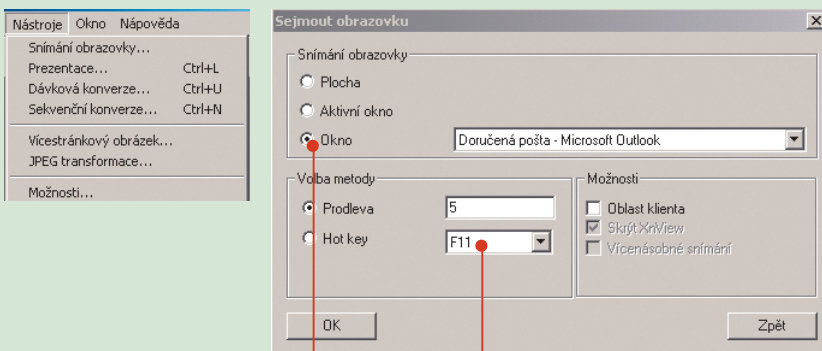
Nástroje Okno Nápověda
Snímání obrazovky...
Prezentace... Ctrl+L
Dávková konverze... Ctrl+U
Sekvenční konverze... Ctrl+N
Vícestránkový obrázek...
JPEG transformace...
Možnosti...

Sejmout obrazovku
Snímání obrazovky
Plocha
Aktivní okno
Okno
Doručená pošta - Microsoft Outlook
Volba metody
Prodleva
5
Hot key
F11
Možnosti
Oblast klienta
Skrýt XnView
Vícenásobné snímání
OK
Zpět